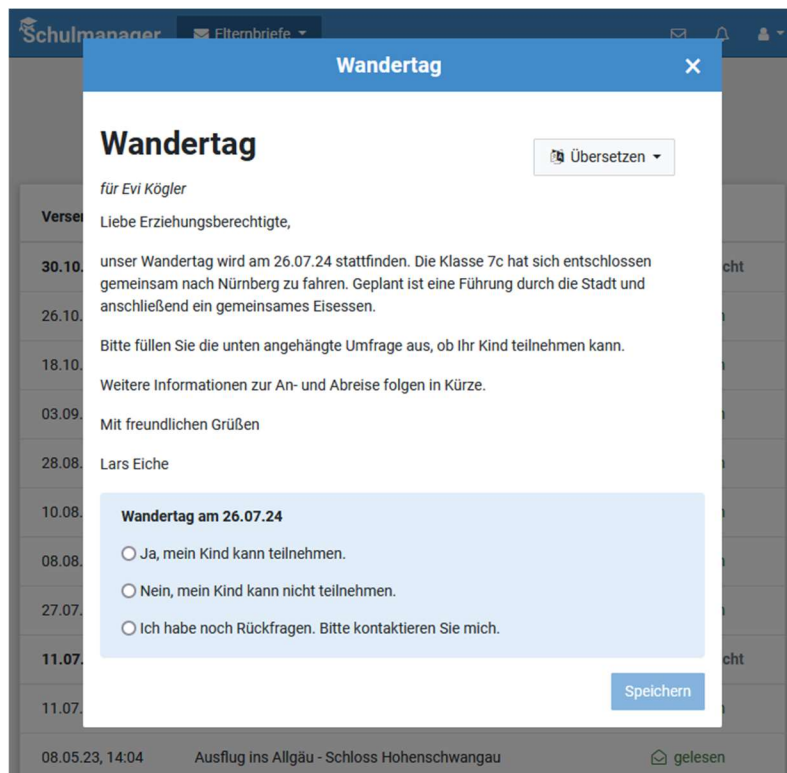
Schulmanager Elternbriefe

Wandertag ×

Wandertag

Übersetzen

für Evi Kögler

Liebe Erziehungsberechtigte,

unser Wandertag wird am 26.07.24 stattfinden. Die Klasse 7c hat sich entschlossen gemeinsam nach Nürnberg zu fahren. Geplant ist eine Führung durch die Stadt und anschließend ein gemeinsames Eisessen.

Bitte füllen Sie die unten angehängte Umfrage aus, ob Ihr Kind teilnehmen kann.

Weitere Informationen zur An- und Abreise folgen in Kürze.

Mit freundlichen Grüßen

Lars Eiche

Wandertag am 26.07.24

Ja, mein Kind kann teilnehmen.

Nein, mein Kind kann nicht teilnehmen.

Ich habe noch Rückfragen. Bitte kontaktieren Sie mich.

Speichern

Verse
30.10. cht
26.10.
18.10.
03.09.
28.08.
10.08.
08.08.
27.07.
11.07. cht
11.07.
08.05.23, 14:04 Ausflug ins Allgäu - Schloss Hohenschwangau gelesen